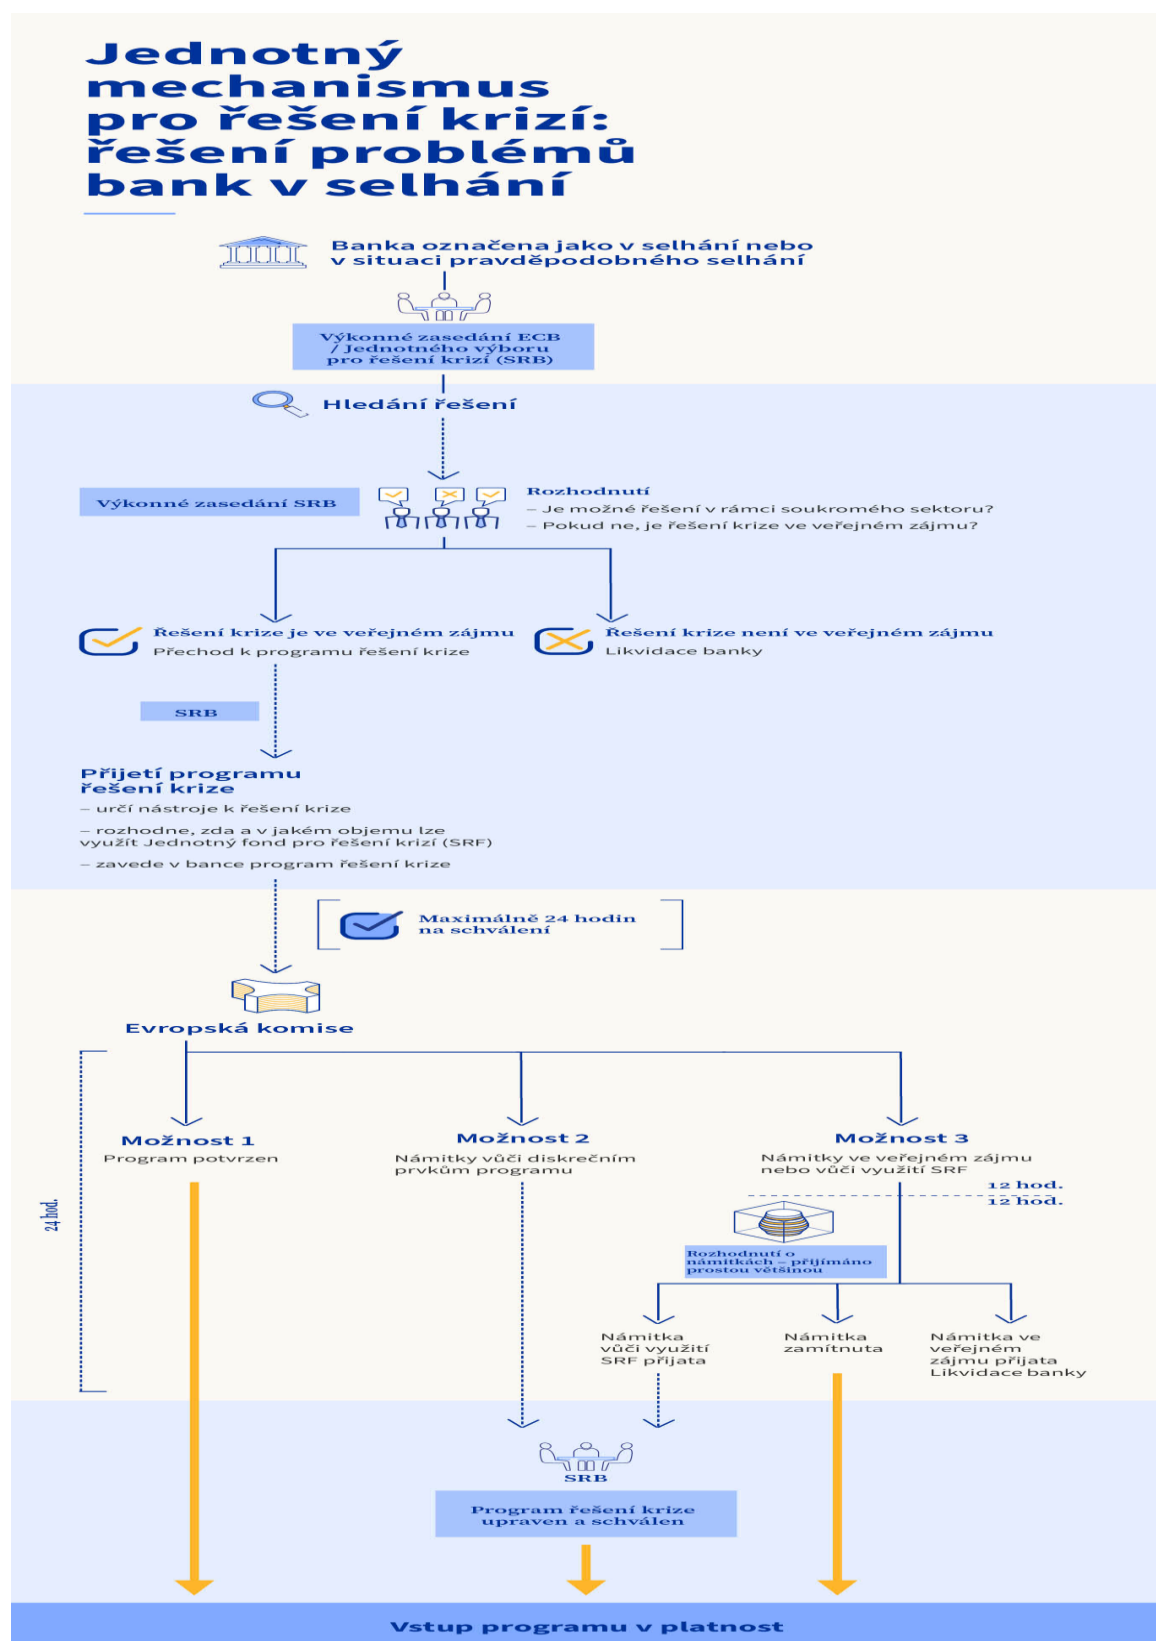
Jednotný mechanismus pro řešení krizí: řešení problémů bank v selhání

Banka označena jako v selhání nebo v situaci pravděpodobného selhání

Výkonné zasedání ECB / Jednotného výboru pro řešení krizí (SRB)

Hledání řešení

Výkonné zasedání SRB

Rozhodnutí
– Je možné řešení v rámci soukromého sektoru?
– Pokud ne, je řešení krize ve veřejném zájmu?

Řešení krize je ve veřejném zájmu
Přechod k programu řešení krize

Řešení krize není ve veřejném zájmu
Likvidace banky

SRB

Přijetí programu řešení krize
– určí nástroje k řešení krize
– rozhodne, zda a v jakém objemu lze využít Jednotný fond pro řešení krizí (SRF)
– zavede v bance program řešení krize

Maximálně 24 hodin na schválení

Evropská komise

24 hod.

Možnost 1
Program potvrzen

Možnost 2
Námitky vůči diskrečním prvkům programu

Možnost 3
Námitky ve veřejném zájmu nebo vůči využití SRF

12 hod.
12 hod.

Rozhodnutí o námitkách – přijímáno prostou většinou

Námitka vůči využití SRF přijata

Námitka zamítnuta

Námitka ve veřejném zájmu přijata
Likvidace banky

SRB

Program řešení krize upraven a schválen

Vstup programu v platnost